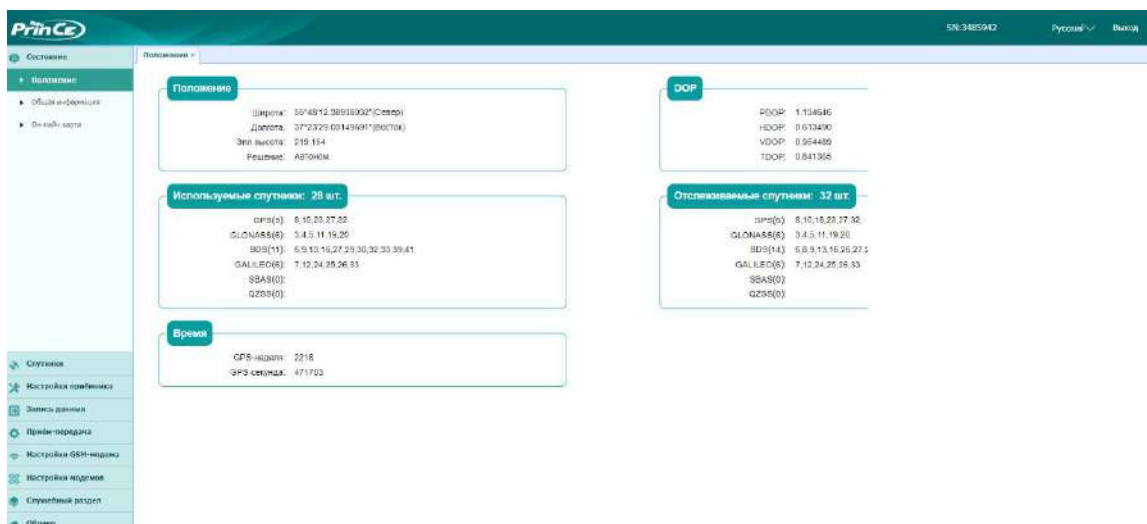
PrinCe

SN:3485942 Русский Выход

Состояние
Положение
Общая информация
Он-лайн карта

Положение ×

Положение
Широта: 55°48'12.38938032"(Север)
Долгота: 37°23'29.00149991"(Восток)
Эл. высота: 219.154
Решение: Автоном.

DOP
PDOP: 1.134546
HDOP: 0.613490
VDOP: 0.954489
TDOP: 0.841365

Используемые спутники: 28 шт.
GPS(5): 8,10,23,27,32
GLONASS(6): 3,4,5,11,19,20
BDS(11): 6,9,13,16,27,29,30,32,33,39,41
GALILEO(6): 7,12,24,25,26,33
SBAS(0):
QZSS(0):

Отслеживаемые спутники: 32 шт.
GPS(5): 8,10,18,23,27,32
GLONASS(6): 3,4,5,11,19,20
BDS(14): 6,8,9,13,16,26,27,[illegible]
GALILEO(6): 7,12,24,25,26,33
SBAS(0):
QZSS(0):

Время
GPS-неделя: 2218
GPS-секунда: 471703

Спутники
Настройка приёмника
Запись данных
Приём-передача
Настройка GSM-модема
Настройка модемов
Служебный раздел
Обзор